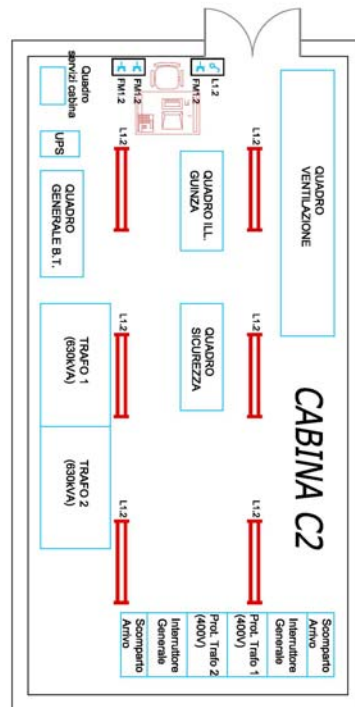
Quadro servizi cabina

FM1.2

FM1.2

L1.2

UPS

L1.2

L1.2

QUADRO GENERALE B.T.

QUADRO ILL. GUINZA

QUADRO VENTILAZIONE

L1.2

L1.2

TRAFO 1 (630KVA)

QUADRO SICUREZZA

CABINA C2

TRAFO 2 (630KVA)

L1.2

L1.2

Scomparto Arrivo

Interruttore Generale

Prot. Trafo 1 (400V)

Prot. Trafo 2 (400V)

Interruttore Generale

Scomparto Arrivo